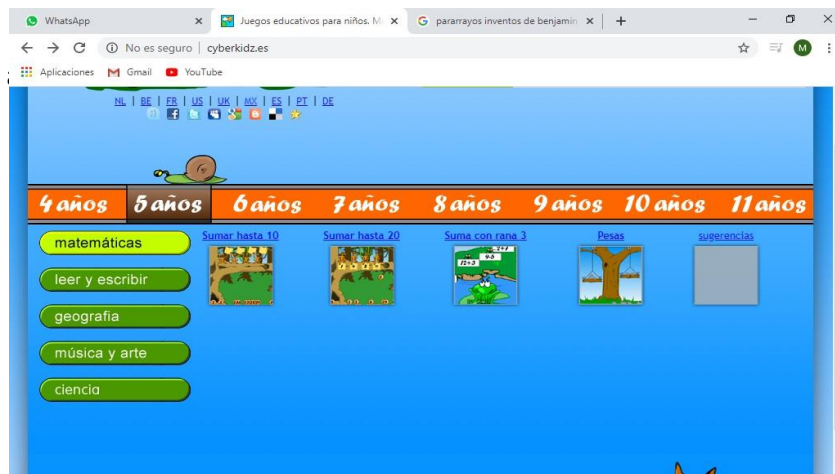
WhatsApp ×
Juegos educativos para niños. M ×
pararrayos inventos de benjamin ×
+

No es seguro | cyberkidz.es

Aplicaciones Gmail YouTube

NL | BE | FR | US | UK | MX | ES | PT | DE

4 años 5 años 6 años 7 años 8 años 9 años 10 años 11 años

matemáticas
leer y escribir
geografia
música y arte
ciencia

Sumar hasta 10
Sumar hasta 20
Suma con rana 3
Pesas
sugerencias

12+3
9-5
24-7